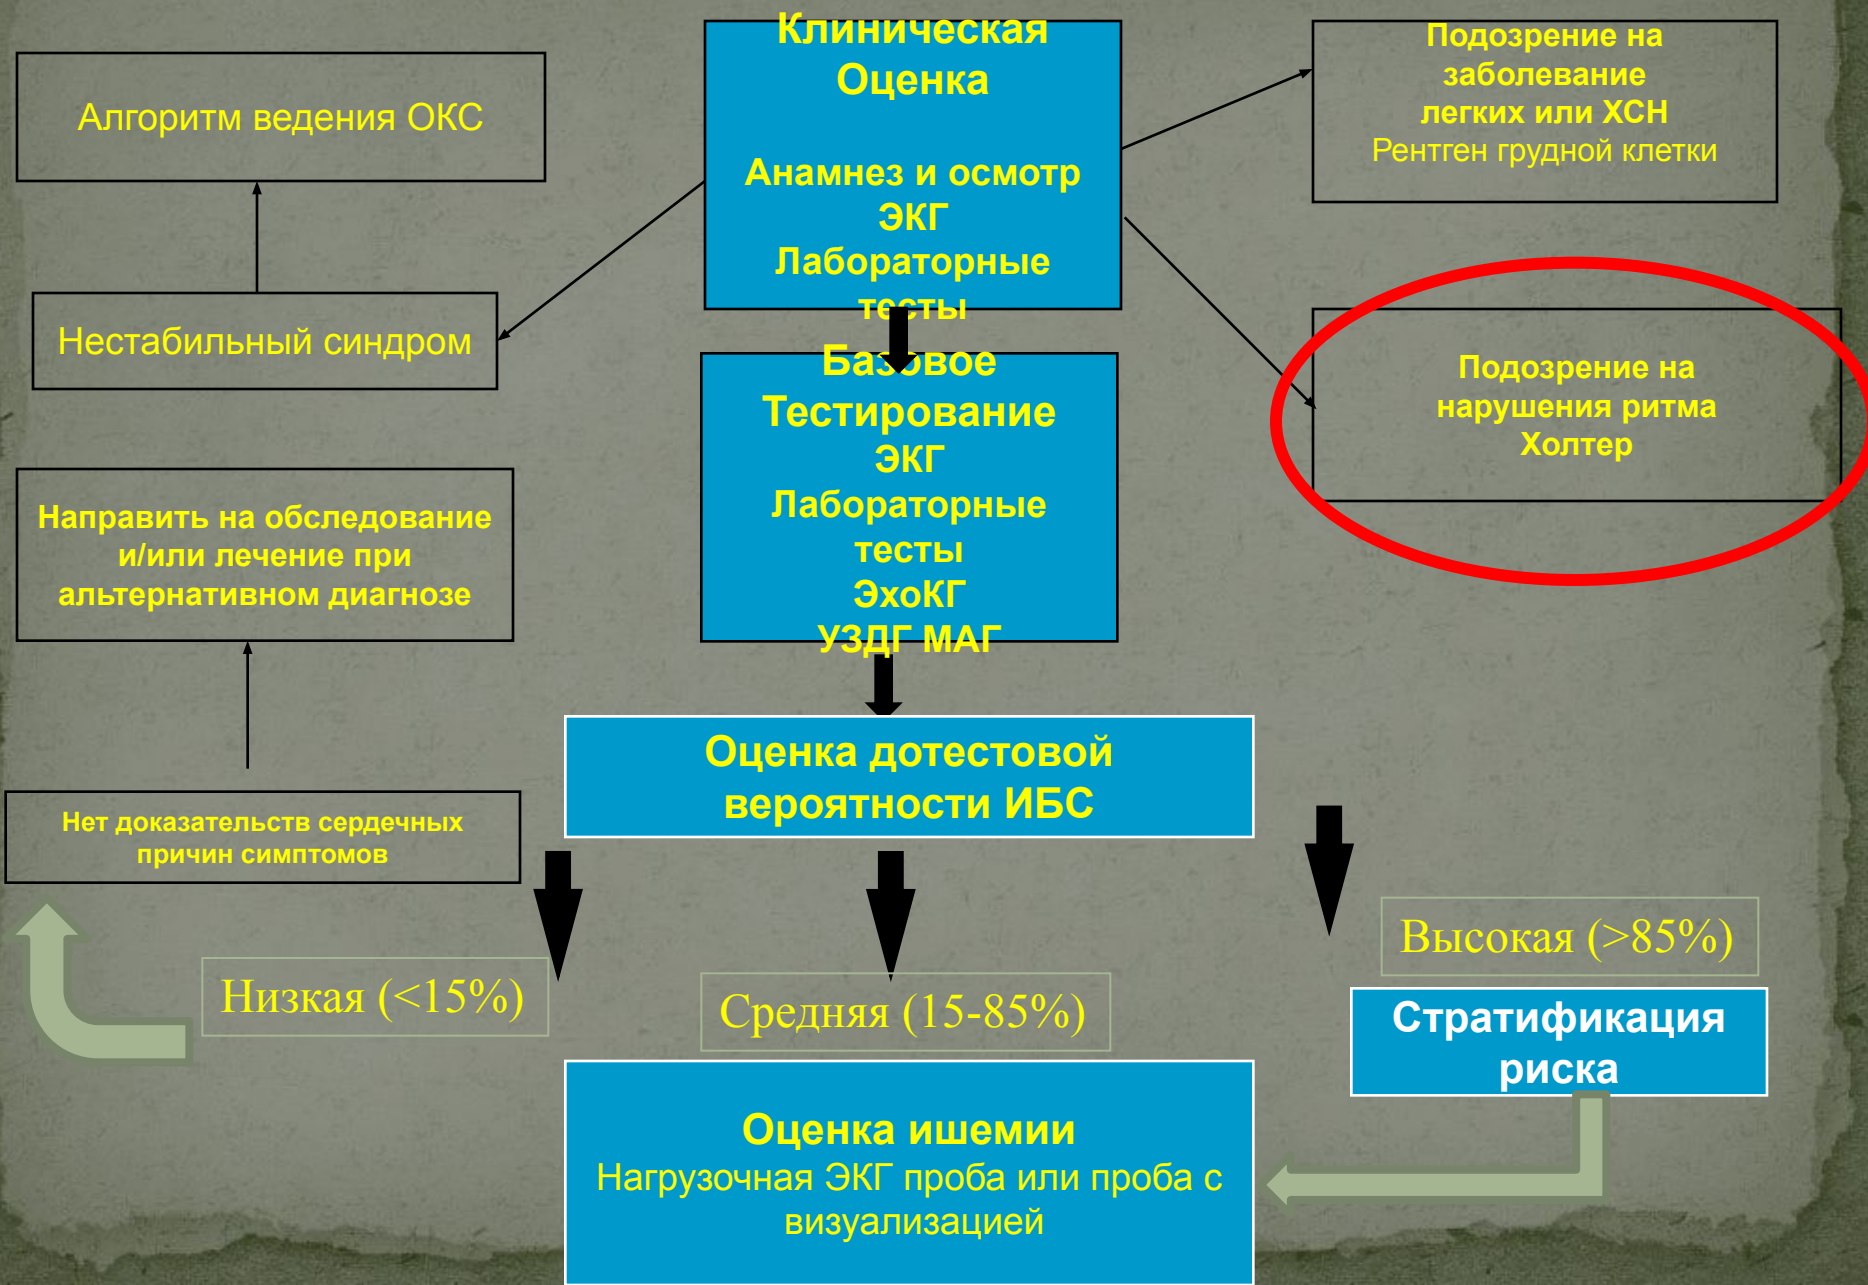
Алгоритм ведения ОКС

Клиническая Оценка

Анамнез и осмотр
ЭКГ
Лабораторные тесты

Подозрение на заболевание легких или ХСН
Рентген грудной клетки

Нестабильный синдром

Базовое Тестирование
ЭКГ
Лабораторные тесты
ЭхоКГ
УЗДГ МАГ

Подозрение на нарушения ритма
Холтер

Направить на обследование и/или лечение при альтернативном диагнозе

Оценка дотестовой вероятности ИБС

Нет доказательств сердечных причин симптомов

Низкая (<15%)

Средняя (15-85%)

Высокая (>85%)

Стратификация риска

Оценка ишемии
Нагрузочная ЭКГ проба или проба с визуализацией